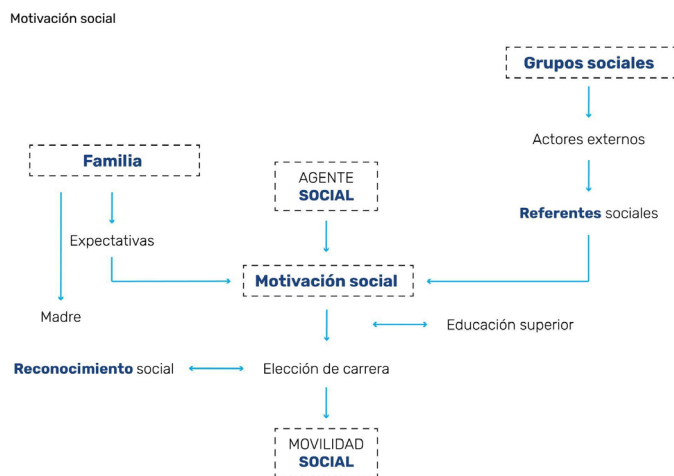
Motivación social

Grupos sociales

Actores externos

Referentes sociales

Familia

AGENTE SOCIAL

Expectativas

Motivación social

Madre

Educación superior

Reconocimiento social

Elección de carrera

MOVILIDAD SOCIAL